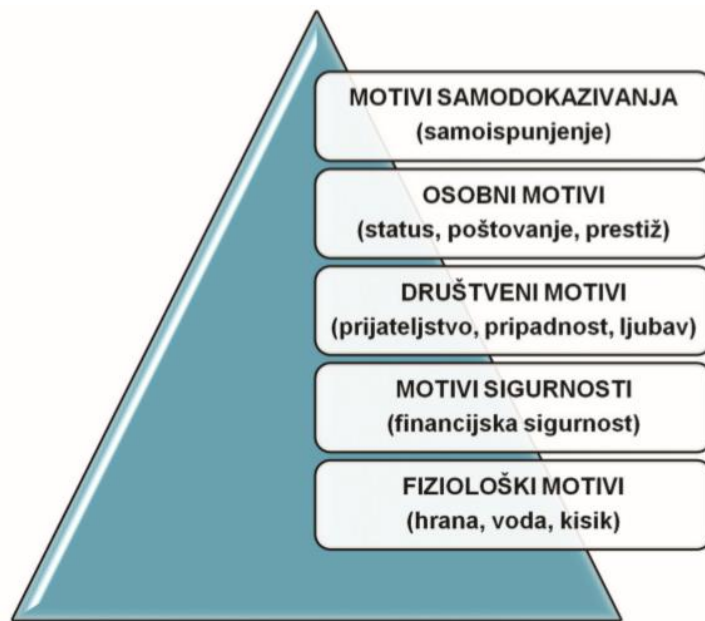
MOTIVI SAMODOKAZIVANJA
(samoispunjenje)

OSOBNI MOTIVI
(status, poštovanje, prestiž)

DRUŠTVENI MOTIVI
(prijateljstvo, pripadnost, ljubav)

MOTIVI SIGURNOSTI
(financijska sigurnost)

FIZIOLOŠKI MOTIVI
(hrana, voda, kisik)